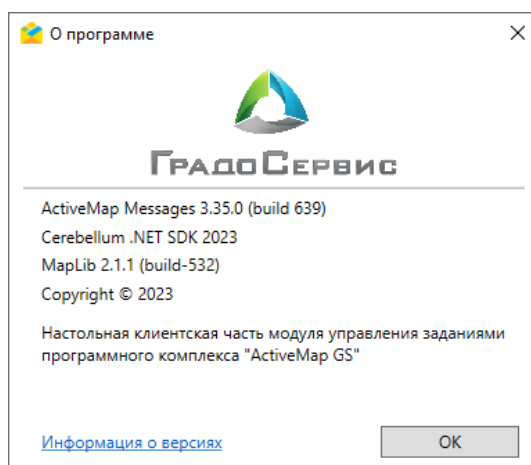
О программе

ГрадоСервис

ActiveMap Messages 3.35.0 (build 639)
Cerebellum .NET SDK 2023
MapLib 2.1.1 (build-532)
Copyright © 2023

Настольная клиентская часть модуля управления заданиями программного комплекса "ActiveMap GS"

Информация о версиях

OK